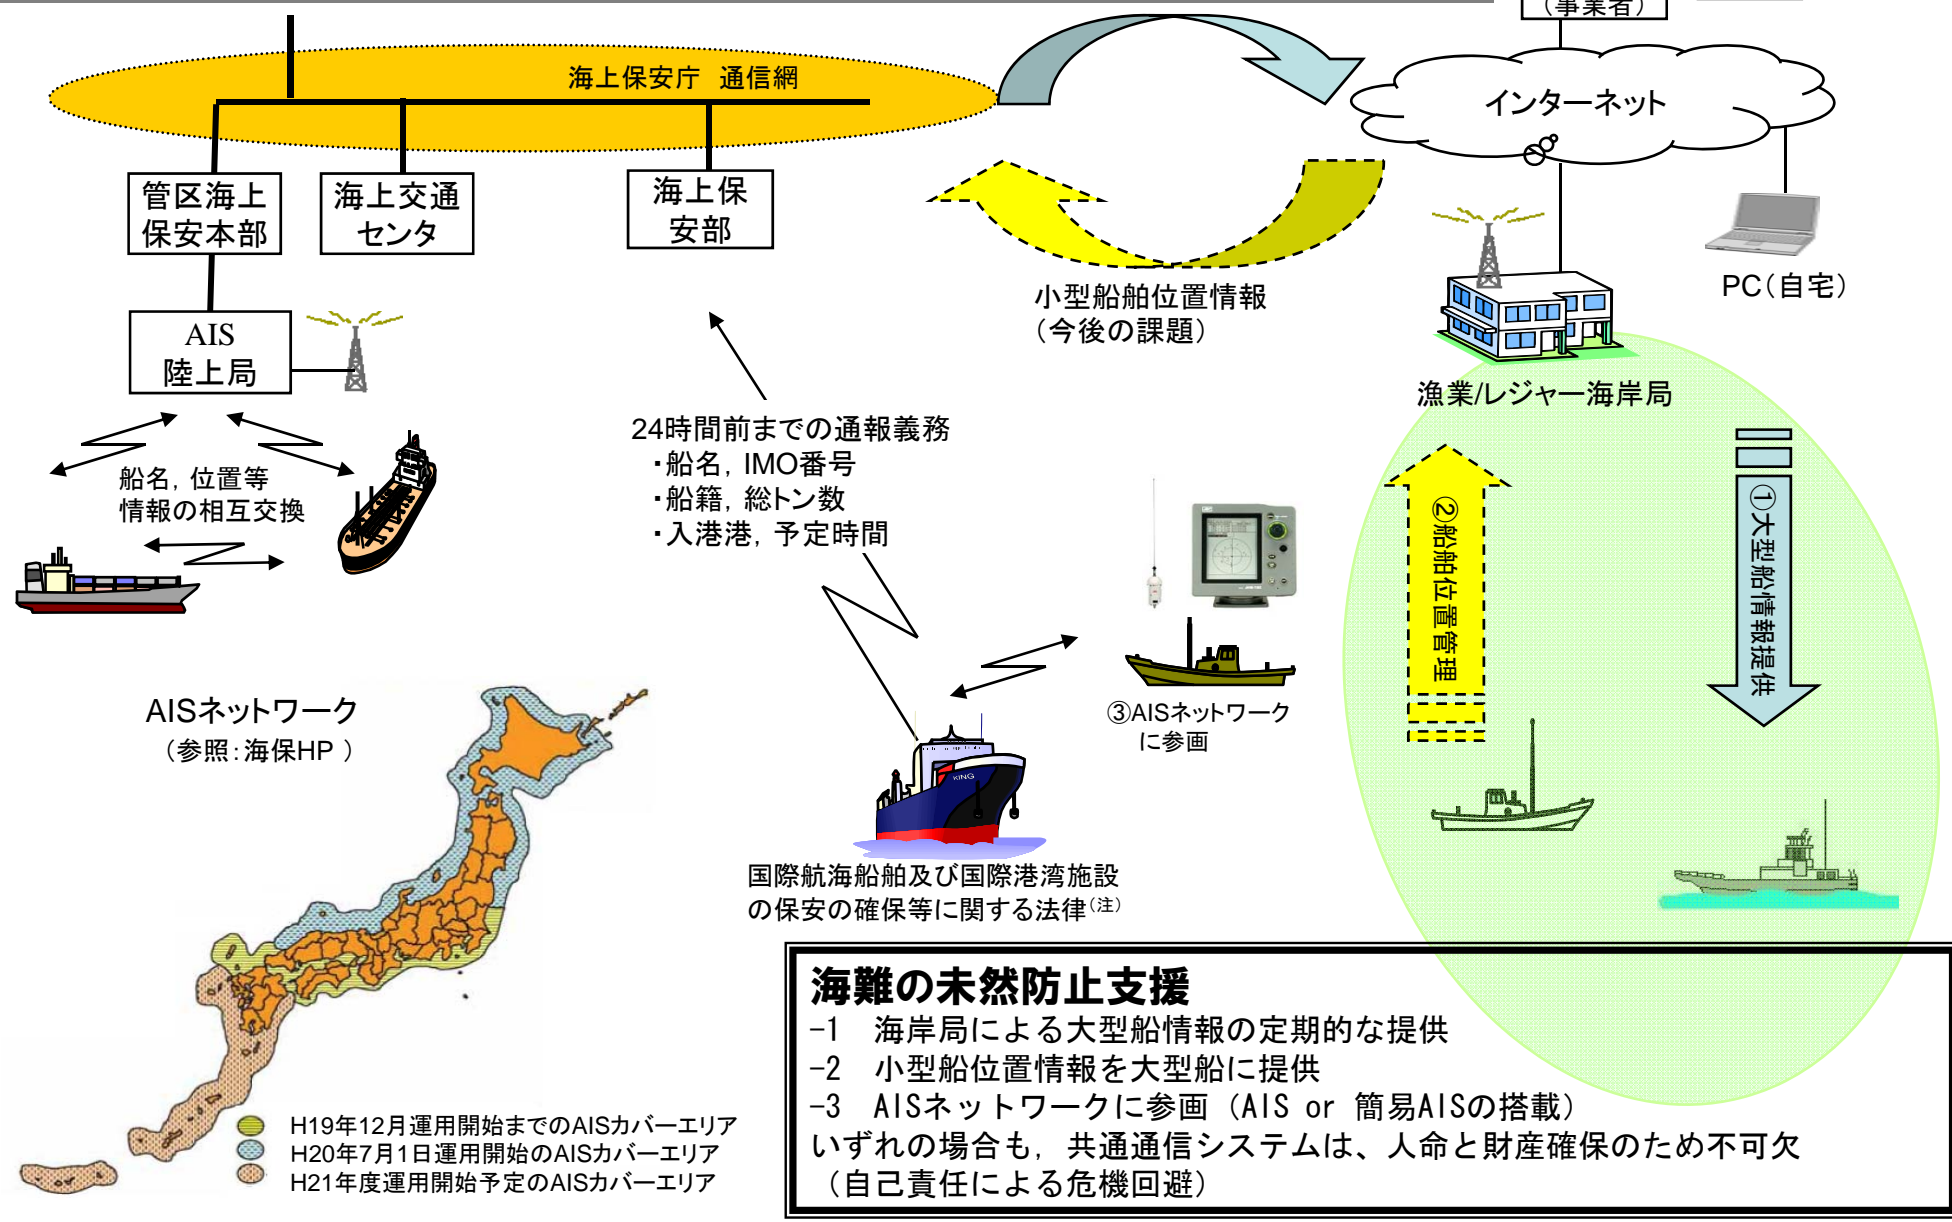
（事業者）

海上保安庁　通信網

インターネット

管区海上保安本部

海上交通センタ

海上保安部

小型船舶位置情報
（今後の課題）

PC（自宅）

AIS
陸上局

漁業/レジャー海岸局

船名，位置等
情報の相互交換

24時間前までの通報義務
・船名，IMO番号
・船籍，総トン数
・入港港，予定時間

②船舶位置管理

①大型船情報提供

③AISネットワーク
に参画

AISネットワーク
（参照：海保HP ）

国際航海船舶及び国際港湾施設
の保安の確保等に関する法律$^{(注)}$

海難の未然防止支援
-1　海岸局による大型船情報の定期的な提供
-2　小型船位置情報を大型船に提供
-3　AISネットワークに参画（AIS or 簡易AISの搭載）
いずれの場合も，共通通信システムは、人命と財産確保のため不可欠
（自己責任による危機回避）

H19年12月運用開始までのAISカバーエリア
H20年7月1日運用開始のAISカバーエリア
H21年度運用開始予定のAISカバーエリア